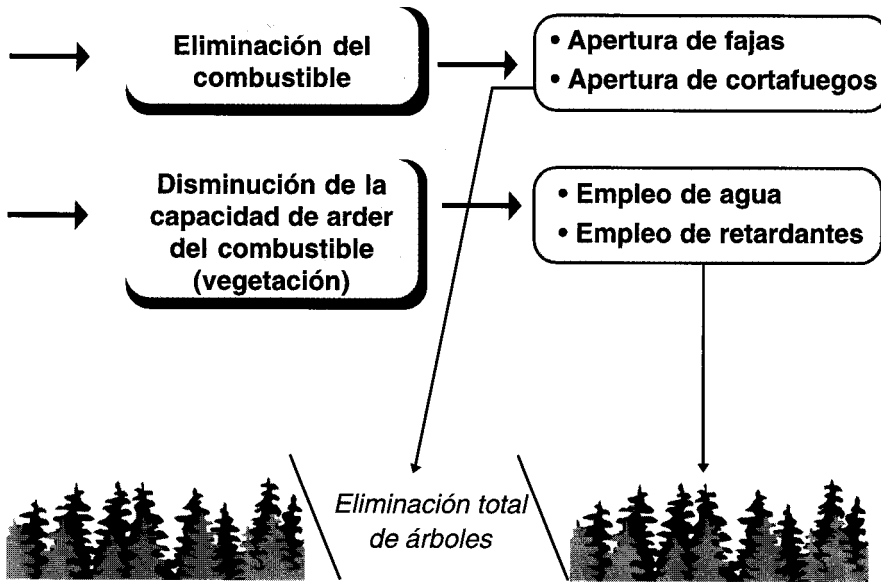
Eliminación del combustible

• Apertura de fajas
• Apertura de cortafuegos

Disminución de la capacidad de arder del combustible (vegetación)

• Empleo de agua
• Empleo de retardantes

Eliminación total de árboles